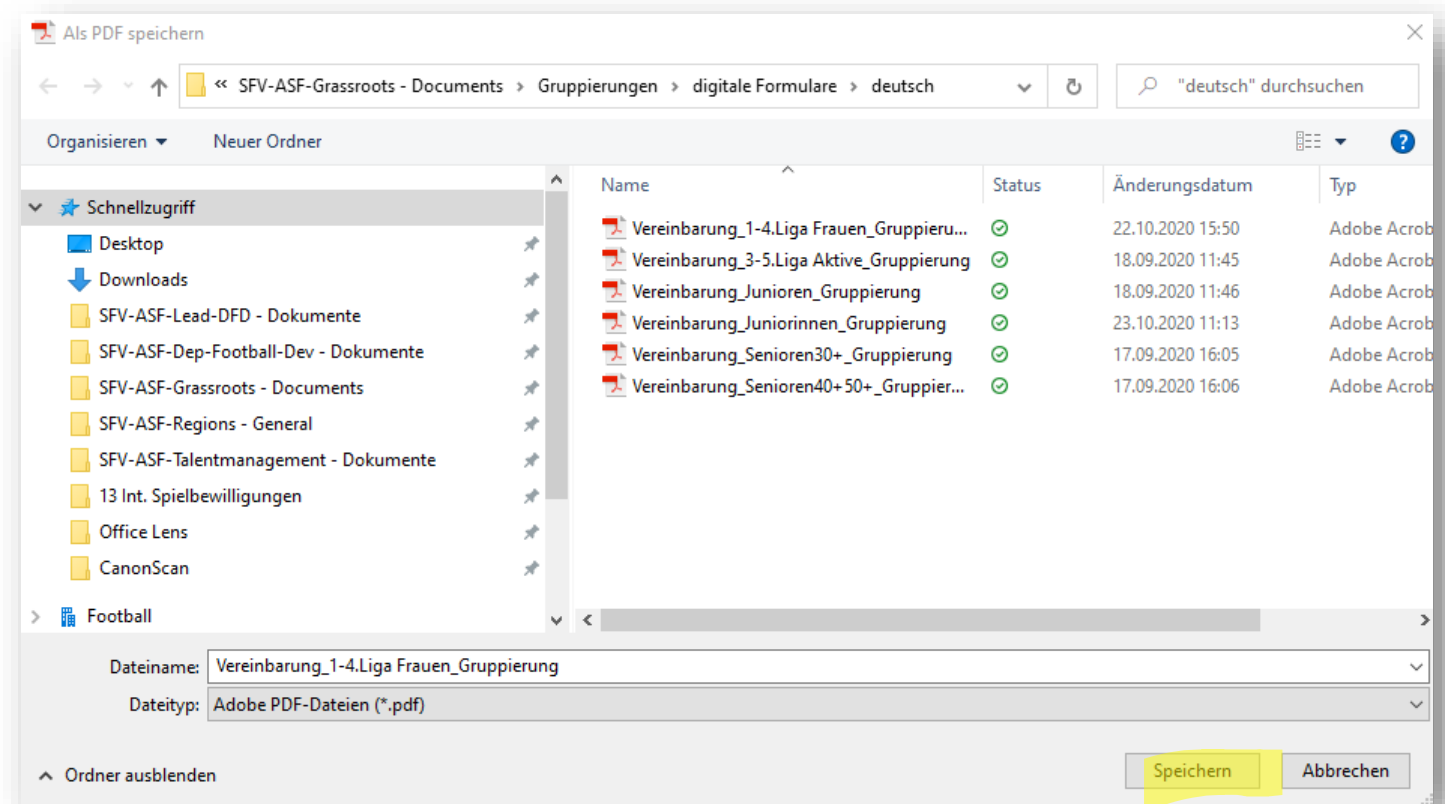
Als PDF speichern

« SFV-ASF-Grassroots - Documents › Gruppierungen › digitale Formulare › deutsch

"deutsch" durchsuchen

Organisieren ▾ Neuer Ordner

Schnellzugriff
Desktop
Downloads
SFV-ASF-Lead-DFD - Dokumente
SFV-ASF-Dep-Football-Dev - Dokumente
SFV-ASF-Grassroots - Documents
SFV-ASF-Regions - General
SFV-ASF-Talentmanagement - Dokumente
13 Int. Spielbewilligungen
Office Lens
CanonScan
Football

| Name | Status | Änderungsdatum | Typ |
|---|---|---|---|
| Vereinbarung_1-4.Liga Frauen_Gruppieru... | | 22.10.2020 15:50 | Adobe Acrob |
| Vereinbarung_3-5.Liga Aktive_Gruppierung | | 18.09.2020 11:45 | Adobe Acrob |
| Vereinbarung_Junioren_Gruppierung | | 18.09.2020 11:46 | Adobe Acrob |
| Vereinbarung_Juniorinnen_Gruppierung | | 23.10.2020 11:13 | Adobe Acrob |
| Vereinbarung_Senioren30+_Gruppierung | | 17.09.2020 16:05 | Adobe Acrob |
| Vereinbarung_Senioren40+50+_Gruppier... | | 17.09.2020 16:06 | Adobe Acrob |

Dateiname: Vereinbarung_1-4.Liga Frauen_Gruppierung
Dateityp: Adobe PDF-Dateien (*.pdf)

Ordner ausblenden

Speichern Abbrechen